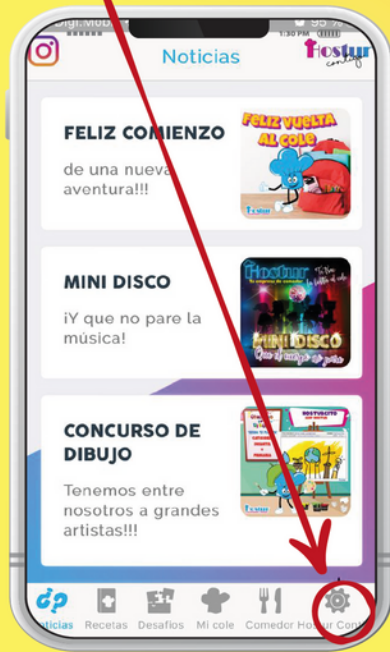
Digi.Mob 95 %
1:30 PM

Noticias

Hostur contigo

FELIZ COMIENZO

de una nueva aventura!!!

FELIZ VUELTA AL COLE

Hostur

MINI DISCO

¡Y que no pare la música!

Hostur

MINI DISCO

Que el cuerpo se mueve

CONCURSO DE DIBUJO

Tenemos entre nosotros a grandes artistas!!!

Hostur

Noticias Recetas Desafíos Mi cole Comedor Hostur Conti